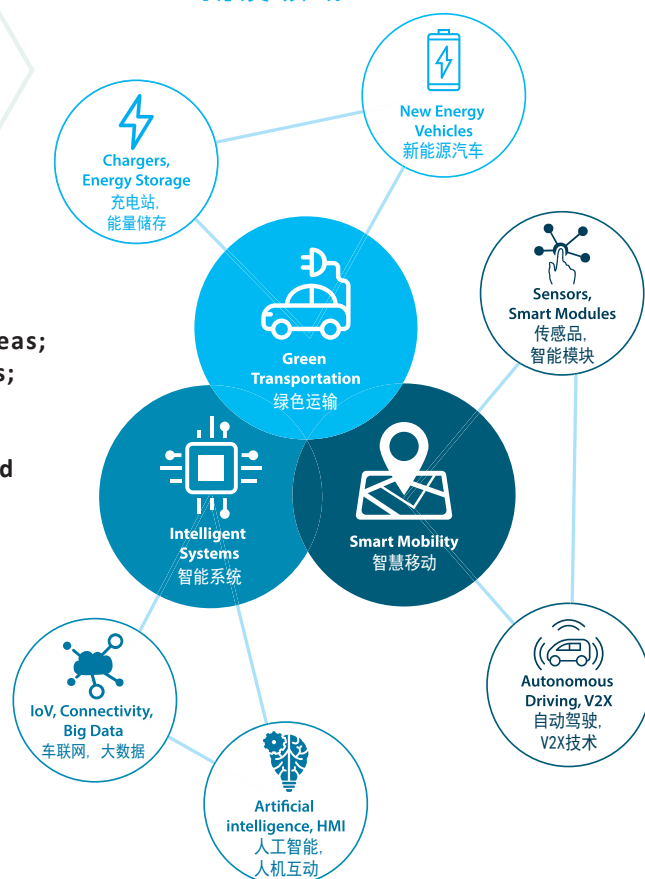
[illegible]

Chargers, Energy Storage
充电站,
能量储存

New Energy Vehicles
新能源汽车

eas;
s;

d

Sensors, Smart Modules
传感品,
智能模块

Green Transportation
绿色运输

Intelligent Systems
智能系统

Smart Mobility
智慧移动

IoV, Connectivity, Big Data
车联网, 大数据

Autonomous Driving, V2X
自动驾驶,
V2X技术

Artificial intelligence, HMI
人工智能,
人机互动